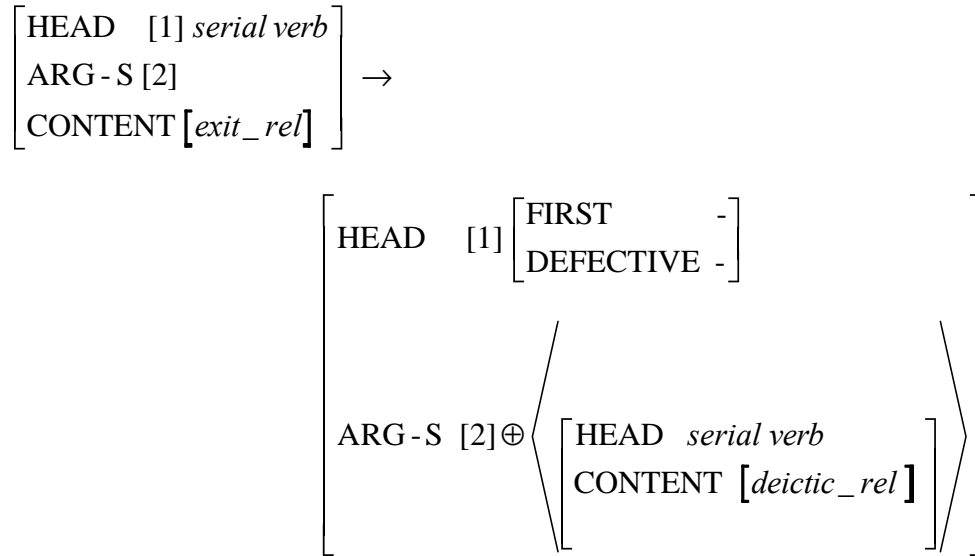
$\begin{bmatrix} \text{HEAD} & [1]\ \textit{serial verb} \\ \text{ARG-S} & [2] \\ \text{CONTENT} & [\textit{exit\_rel}] \end{bmatrix} \rightarrow$

$\begin{bmatrix} \text{HEAD} & [1] \begin{bmatrix} \text{FIRST} & - \\ \text{DEFECTIVE} & - \end{bmatrix} \\ \text{ARG-S} & [2] \oplus \left\langle \begin{bmatrix} \text{HEAD} & \textit{serial verb} \\ \text{CONTENT} & [\textit{deictic\_rel}] \end{bmatrix} \right\rangle \end{bmatrix}$